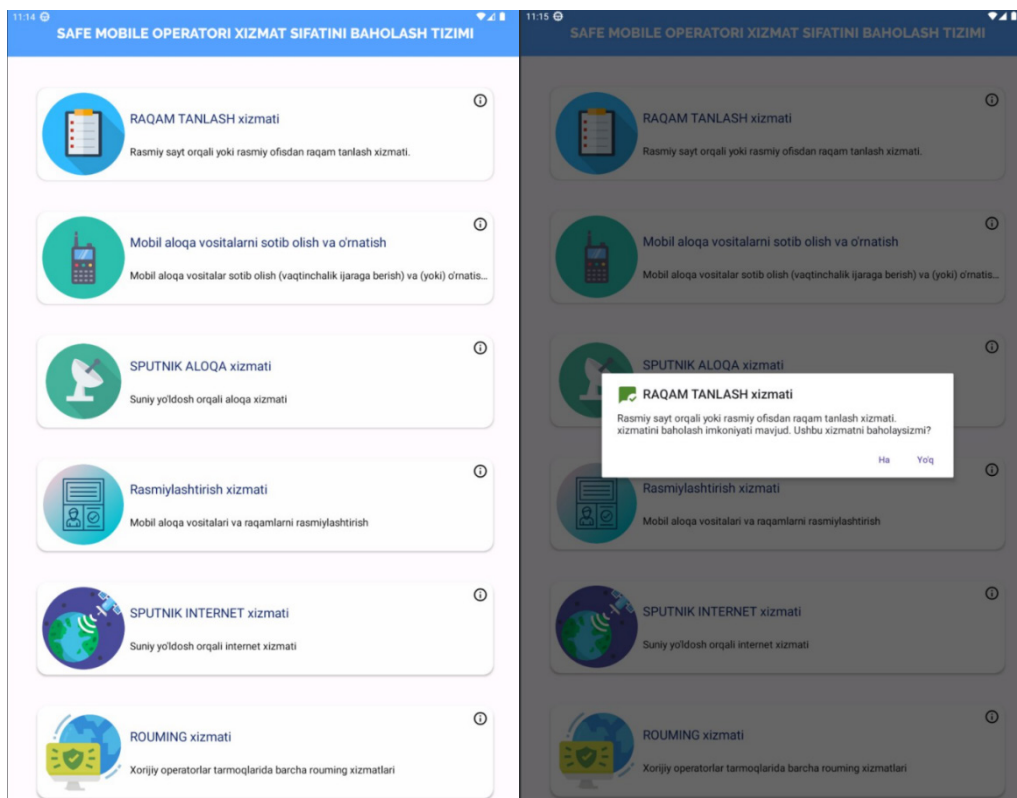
11:14

SAFE MOBILE OPERATORI XIZMAT SIFATINI BAHOLASH TIZIMI

RAQAM TANLASH xizmati

Rasmiy sayt orqali yoki rasmiy ofisdan raqam tanlash xizmati.

Mobil aloqa vositalarni sotib olish va o'rnatish

Mobil aloqa vositalar sotib olish (vaqtinchalik ijaraga berish) va (yoki) o'rnatis...

SPUTNIK ALOQA xizmati

Suniy yo'ldosh orqali aloqa xizmati

Rasmiylashtirish xizmati

Mobil aloqa vositalari va raqamlarni rasmiylashtirish

SPUTNIK INTERNET xizmati

Suniy yo'ldosh orqali internet xizmati

ROUMING xizmati

Xorijiy operatorlar tarmoqlarida barcha rouming xizmatlari

11:15

SAFE MOBILE OPERATORI XIZMAT SIFATINI BAHOLASH TIZIMI

RAQAM TANLASH xizmati

Rasmiy sayt orqali yoki rasmiy ofisdan raqam tanlash xizmati.

Mobil aloqa vositalarni sotib olish va o'rnatish

Mobil aloqa vositalar sotib olish (vaqtinchalik ijaraga berish) va (yoki) o'rnatis...

SPUTNIK ALOQA xizmati

RAQAM TANLASH xizmati

Rasmiy sayt orqali yoki rasmiy ofisdan raqam tanlash xizmati. xizmatini baholash imkoniyati mavjud. Ushbu xizmatni baholaysizmi?

Ha Yo'q

Rasmiylashtirish xizmati

Mobil aloqa vositalari va raqamlarni rasmiylashtirish

SPUTNIK INTERNET xizmati

Suniy yo'ldosh orqali internet xizmati

ROUMING xizmati

Xorijiy operatorlar tarmoqlarida barcha rouming xizmatlari